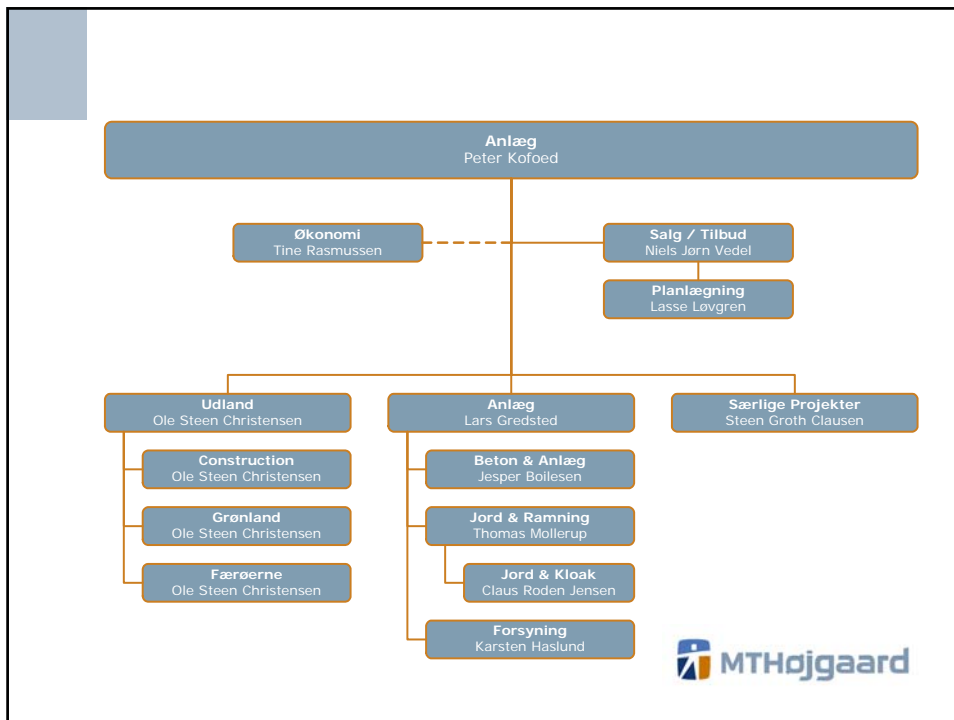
Anlæg
Peter Kofoed

Økonomi
Tine Rasmussen

Salg / Tilbud
Niels Jørn Vedel

Planlægning
Lasse Løvgren

Udland
Ole Steen Christensen

Construction
Ole Steen Christensen

Grønland
Ole Steen Christensen

Færøerne
Ole Steen Christensen

Anlæg
Lars Gredsted

Beton & Anlæg
Jesper Boilesen

Jord & Ramning
Thomas Mollerup

Jord & Kloak
Claus Roden Jensen

Forsyning
Karsten Haslund

Særlige Projekter
Steen Groth Clausen

MTHøjgaard